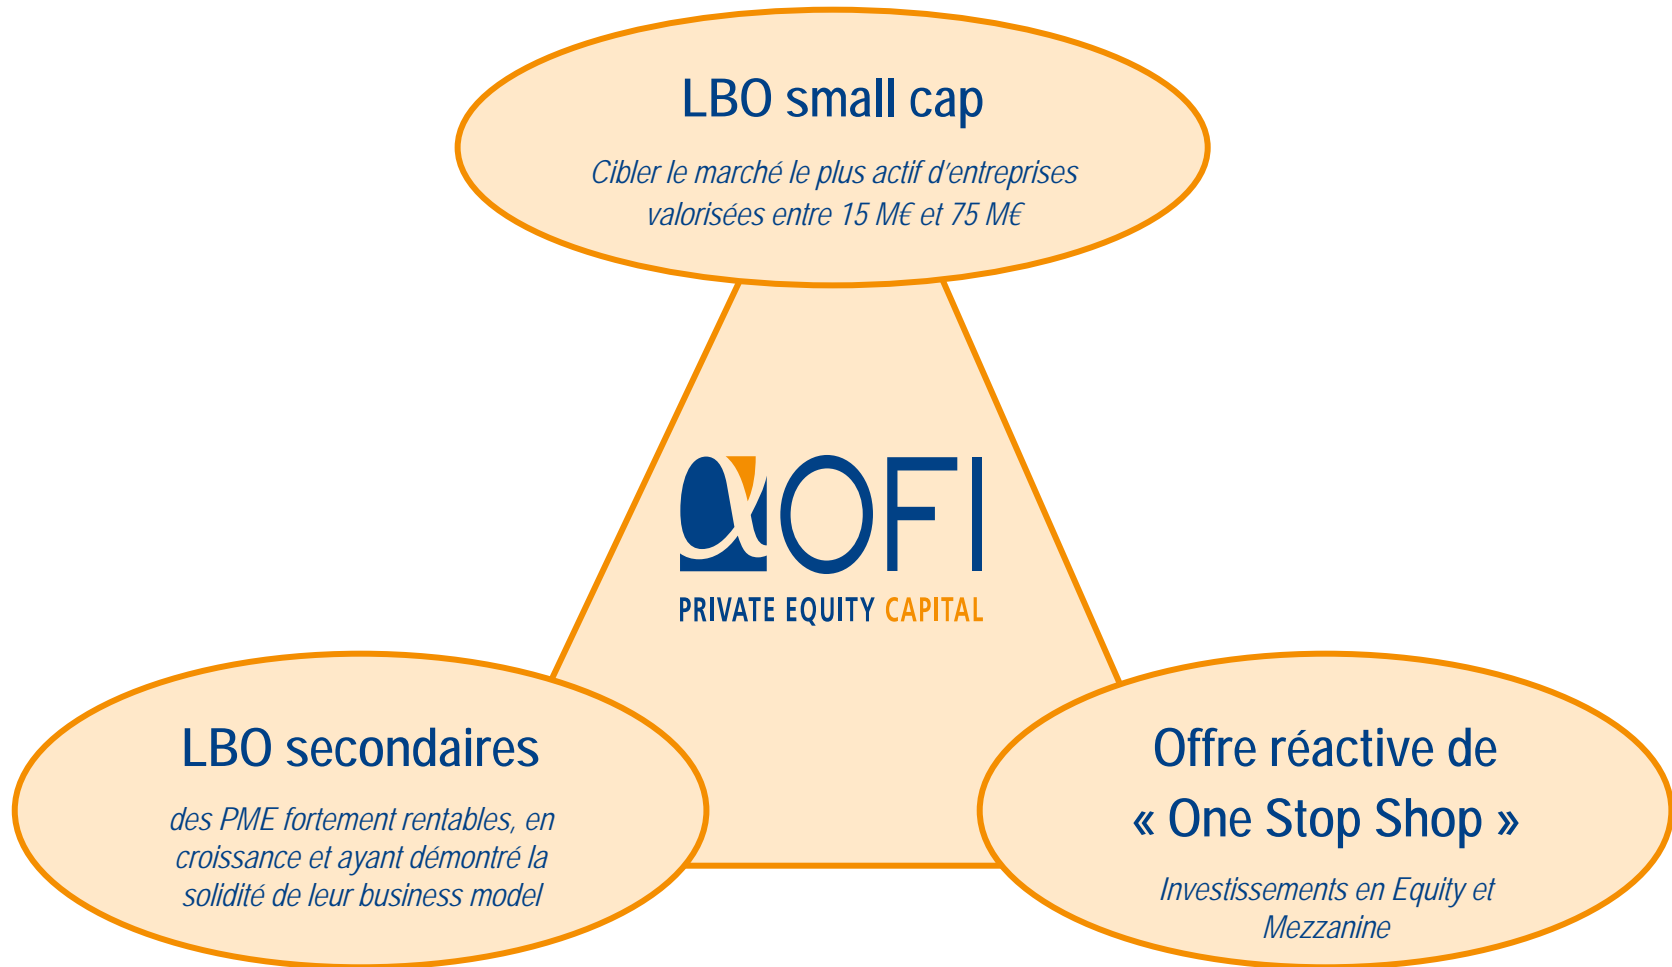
LBO small cap

Cibler le marché le plus actif d'entreprises valorisées entre 15 M€ et 75 M€

OFI
PRIVATE EQUITY CAPITAL

LBO secondaires

des PME fortement rentables, en croissance et ayant démontré la solidité de leur business model

Offre réactive de « One Stop Shop »

Investissements en Equity et Mezzanine